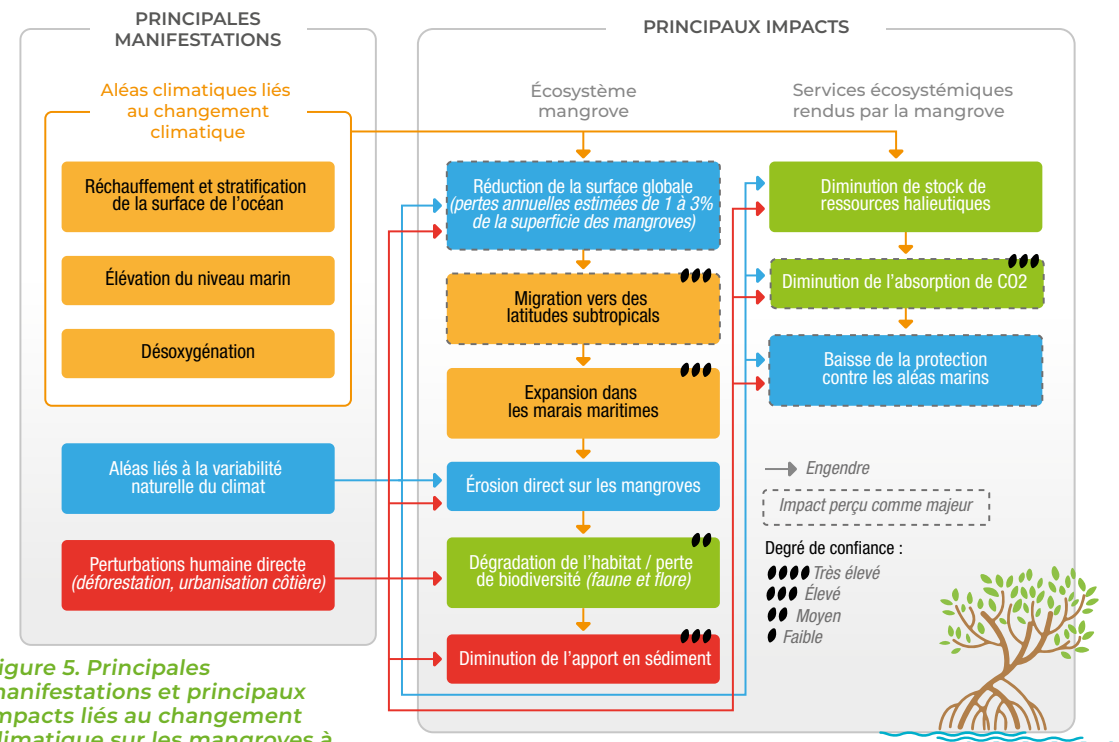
PRINCIPALES MANIFESTATIONS

PRINCIPAUX IMPACTS

Aléas climatiques liés au changement climatique

Réchauffement et stratification de la surface de l'océan

Élévation du niveau marin

Désoxygénation

Aléas liés à la variabilité naturelle du climat

Perturbations humaine directe *(déforestation, urbanisation côtière)*

Écosystème mangrove

Services écosystémiques rendus par la mangrove

Réduction de la surface globale *(pertes annuelles estimées de 1 à 3% de la superficie des mangroves)*

Migration vers des latitudes subtropicals

Expansion dans les marais maritimes

Érosion direct sur les mangroves

Dégradation de l'habitat / perte de biodiversité *(faune et flore)*

Diminution de l'apport en sédiment

Diminution de stock de ressources halieutiques

Diminution de l'absorption de CO2

Baisse de la protection contre les aléas marins

Engendre

Impact perçu comme majeur

Degré de confiance :

Très élevé

Élevé

Moyen

Faible

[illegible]igure 5. Principales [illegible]anifestations et principaux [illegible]mpacts liés au changement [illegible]limatique sur les mangroves à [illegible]